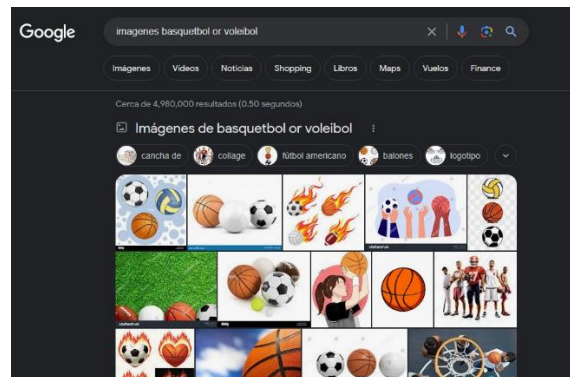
Google

imagenes basquetbol or voleibol

Imágenes Videos Noticias Shopping Libros Maps Vuelos Finance

Cerca de 4,980,000 resultados (0.50 segundos)

Imágenes de basquetbol or voleibol

cancha de collage fútbol americano balones logotipo